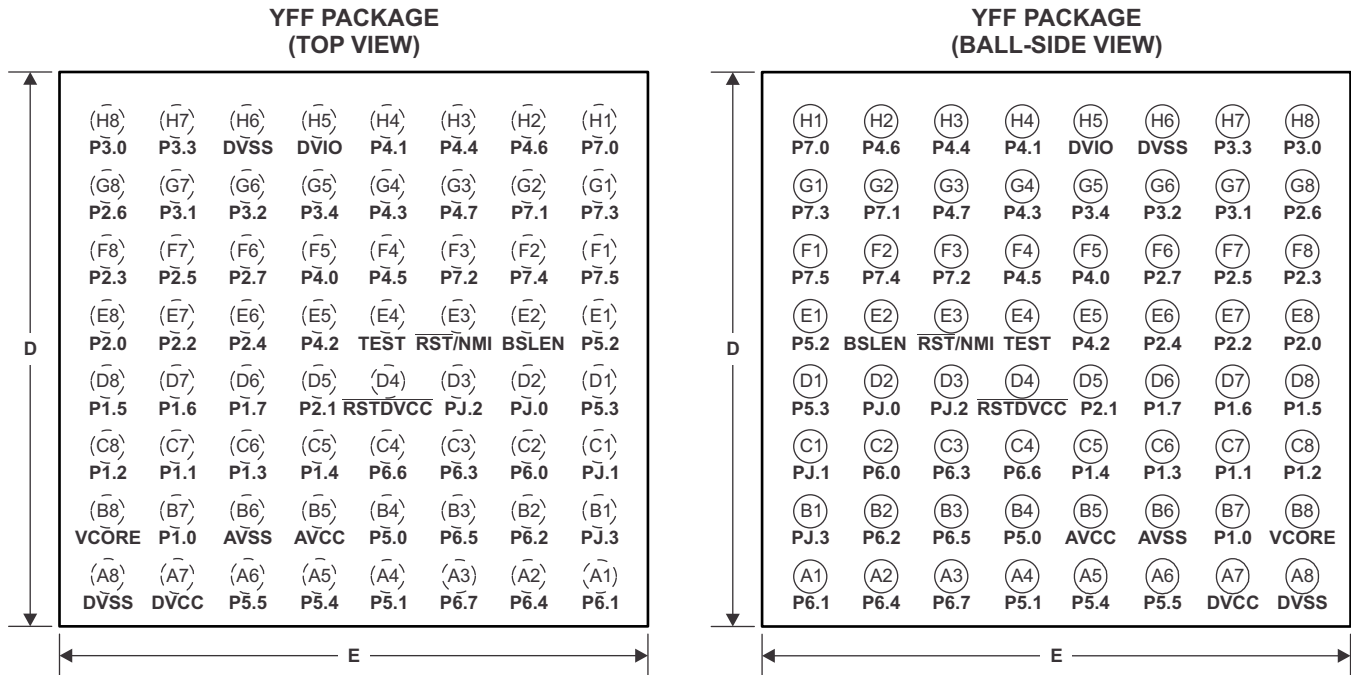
YFF PACKAGE
(TOP VIEW)

H8 H7 H6 H5 H4 H3 H2 H1
P3.0 P3.3 DVSS DVIO P4.1 P4.4 P4.6 P7.0

G8 G7 G6 G5 G4 G3 G2 G1
P2.6 P3.1 P3.2 P3.4 P4.3 P4.7 P7.1 P7.3

F8 F7 F6 F5 F4 F3 F2 F1
P2.3 P2.5 P2.7 P4.0 P4.5 P7.2 P7.4 P7.5

E8 E7 E6 E5 E4 E3 E2 E1
P2.0 P2.2 P2.4 P4.2 TEST $\overline{RST}$/NMI BSLEN P5.2

D8 D7 D6 D5 D4 D3 D2 D1
P1.5 P1.6 P1.7 P2.1 $\overline{RSTDVCC}$ PJ.2 PJ.0 P5.3

C8 C7 C6 C5 C4 C3 C2 C1
P1.2 P1.1 P1.3 P1.4 P6.6 P6.3 P6.0 PJ.1

B8 B7 B6 B5 B4 B3 B2 B1
VCORE P1.0 AVSS AVCC P5.0 P6.5 P6.2 PJ.3

A8 A7 A6 A5 A4 A3 A2 A1
DVSS DVCC P5.5 P5.4 P5.1 P6.7 P6.4 P6.1

D

E

YFF PACKAGE
(BALL-SIDE VIEW)

H1 H2 H3 H4 H5 H6 H7 H8
P7.0 P4.6 P4.4 P4.1 DVIO DVSS P3.3 P3.0

G1 G2 G3 G4 G5 G6 G7 G8
P7.3 P7.1 P4.7 P4.3 P3.4 P3.2 P3.1 P2.6

F1 F2 F3 F4 F5 F6 F7 F8
P7.5 P7.4 P7.2 P4.5 P4.0 P2.7 P2.5 P2.3

E1 E2 E3 E4 E5 E6 E7 E8
P5.2 BSLEN $\overline{RST}$/NMI TEST P4.2 P2.4 P2.2 P2.0

D1 D2 D3 D4 D5 D6 D7 D8
P5.3 PJ.0 PJ.2 $\overline{RSTDVCC}$ P2.1 P1.7 P1.6 P1.5

C1 C2 C3 C4 C5 C6 C7 C8
PJ.1 P6.0 P6.3 P6.6 P1.4 P1.3 P1.1 P1.2

B1 B2 B3 B4 B5 B6 B7 B8
PJ.3 P6.2 P6.5 P5.0 AVCC AVSS P1.0 VCORE

A1 A2 A3 A4 A5 A6 A7 A8
P6.1 P6.4 P6.7 P5.1 P5.4 P5.5 DVCC DVSS

D

E